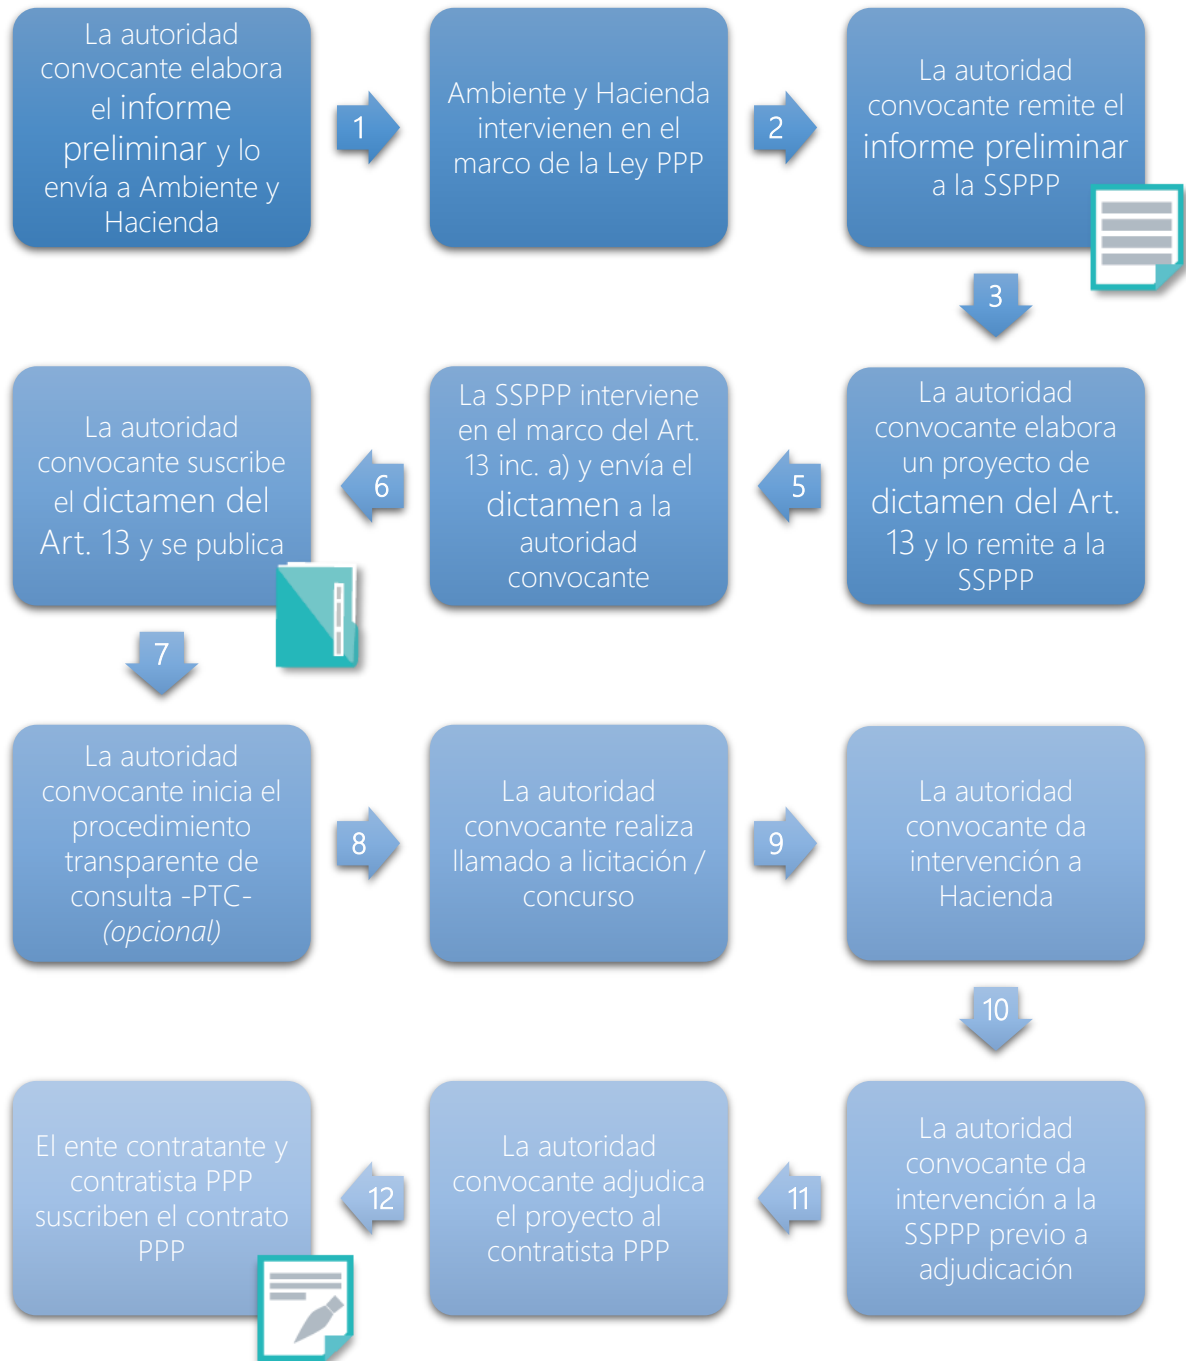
La autoridad convocante elabora el informe preliminar y lo envía a Ambiente y Hacienda

1

Ambiente y Hacienda intervienen en el marco de la Ley PPP

2

La autoridad convocante remite el informe preliminar a la SSPPP

3

La autoridad convocante elabora un proyecto de dictamen del Art. 13 y lo remite a la SSPPP

5

La SSPPP interviene en el marco del Art. 13 inc. a) y envía el dictamen a la autoridad convocante

6

La autoridad convocante suscribe el dictamen del Art. 13 y se publica

7

La autoridad convocante inicia el procedimiento transparente de consulta -PTC- *(opcional)*

8

La autoridad convocante realiza llamado a licitación / concurso

9

La autoridad convocante da intervención a Hacienda

10

La autoridad convocante da intervención a la SSPPP previo a adjudicación

11

La autoridad convocante adjudica el proyecto al contratista PPP

12

El ente contratante y contratista PPP suscriben el contrato PPP